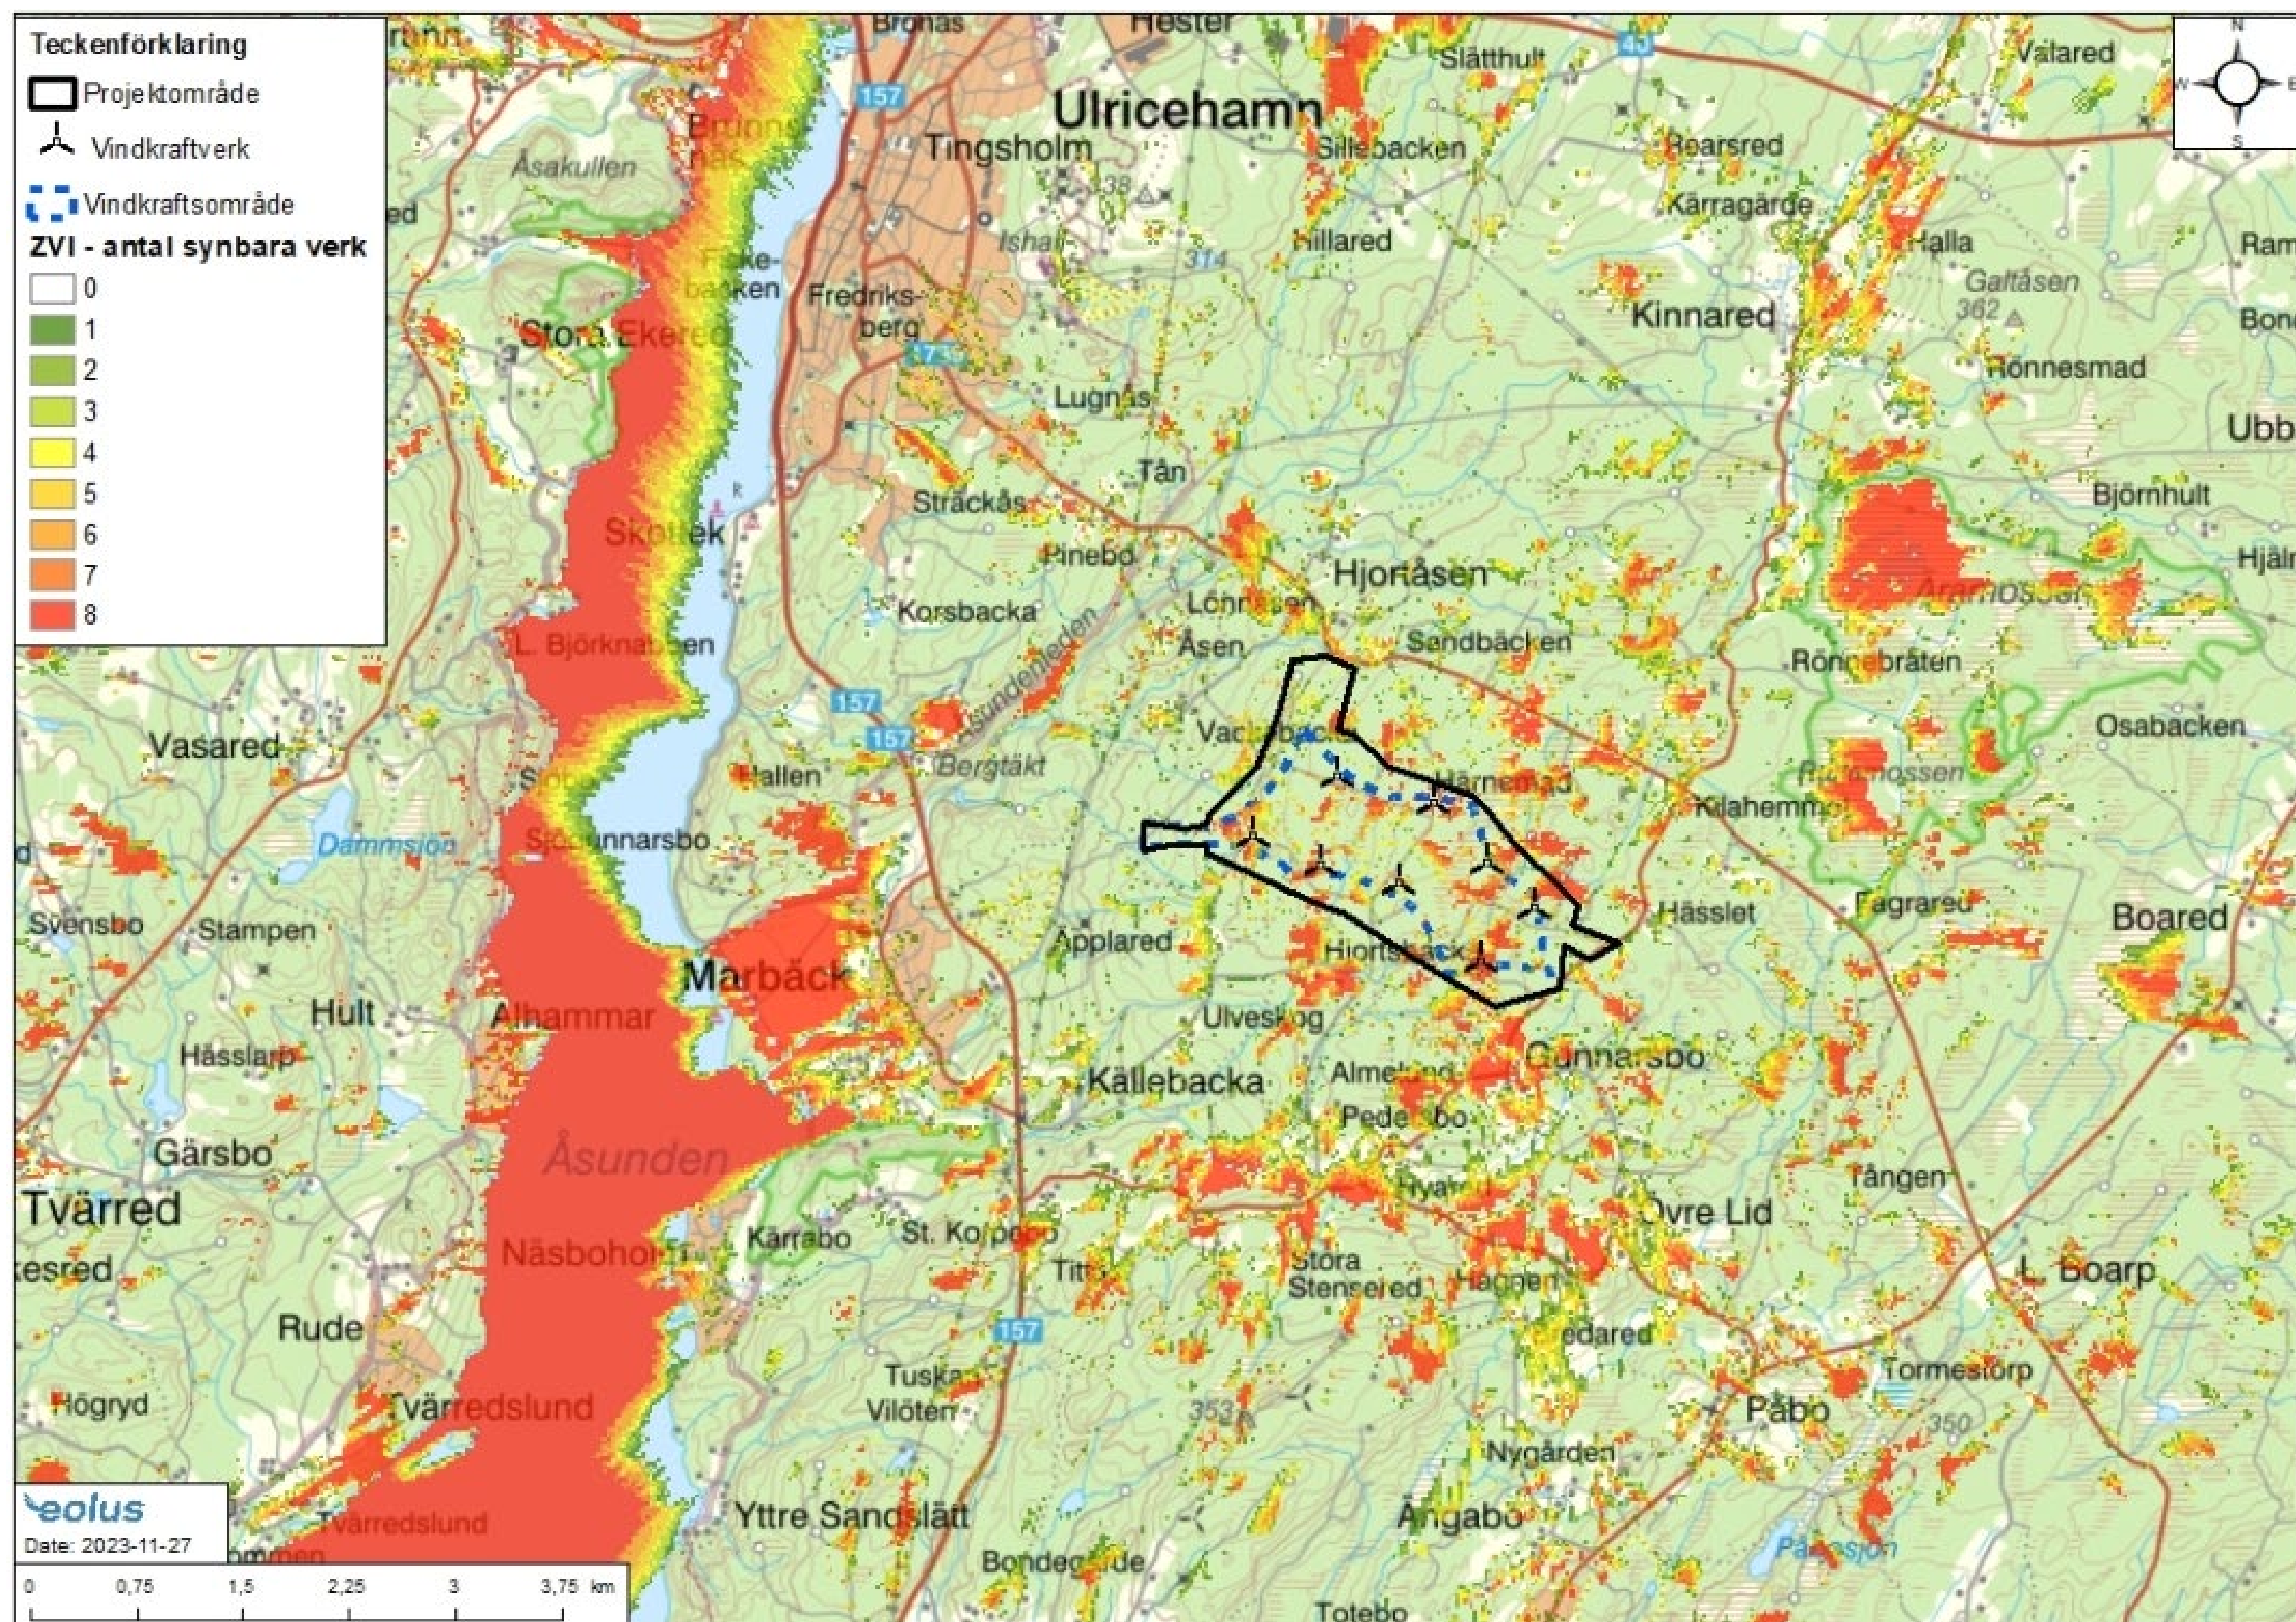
Teckenförklaring
Projektområde
Vindkraftverk
Vindkraftsområde
ZVI - antal synbara verk
0
1
2
3
4
5
6
7
8

N
S
W
E

Brunn
Bronäs
Hester
Slätthult
40
Valared
157
Ulricehamn
Brunns näs
Tingsholm
Sillebacken
Rearsred
Åsakullen
38
Kärragärde
Ishall
Hillared
Halla
Ram
314
Galtåsen
Frakebacken
Fredriksberg
Kinnared
362
Bon
Stora Ekered
1735
Rönnesmad
Lugnås
Ubb
Tån
Björnhult
Skottek
Stråckås
Pinebo
Hjortåsen
Hjäl
Lönnåsen
Korsbacka
Åsundenleden
Åsen
Sandbäcken
L. Björknabben
Rönnebråten
157
Vaclabacka
Osabacken
Vasared
157
Bergtäkt
Härnemad
Hallen
Kilahemmet
Dammsjön
Sjögunnarsbo
Svensbo
Stampen
Hässlet
Fagrared
Boared
Äpplared
Hjortsbacka
Marbäck
Hult
Alhammar
Ulveskog
Gunnarsbo
Hässlarp
Källebacka
Almelund
Pedersbo
Gärsbo
Åsunden
Tången
Hyalid
Tvärred
Övre Lid
Kärrabo
St. Korpbo
Näsboholm
Titt
Stora Stensered
Haggen
L. Boarp
kesred
157
Rude
Sedared
Tuskas
Tormestorp
Vilöten
Påbo
Högryd
Tvärredslund
353
350
Nygården
eolus
Date: 2023-11-27
Tvärredslund
Yttre Sandslätt
Ångabo
Påssjön
Bondegärde
Totebo
0
0,75
1,5
2,25
3
3,75 km